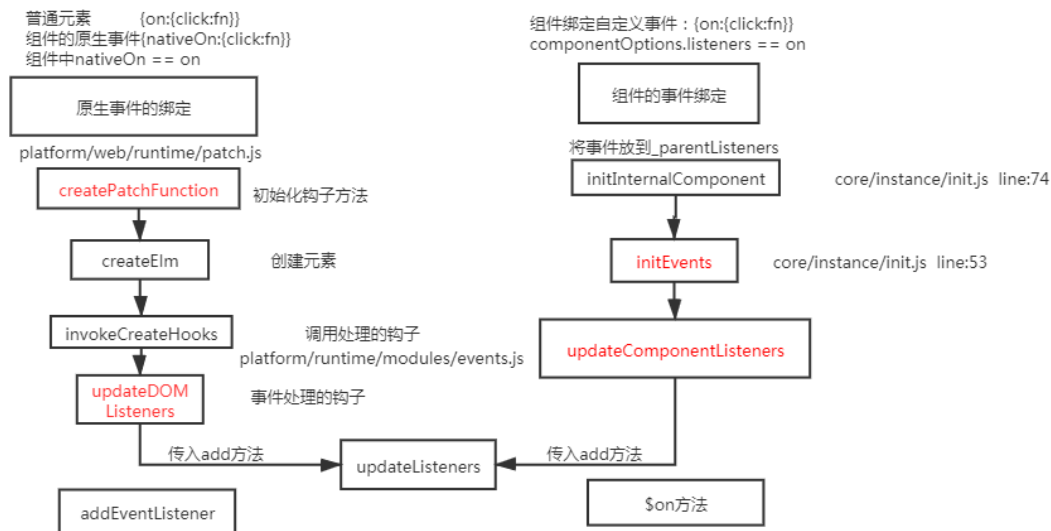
普通元素 {on:{click:fn}}
组件的原生事件{nativeOn:{click:fn}}
组件中nativeOn == on

原生事件的绑定

platform/web/runtime/patch.js

createPatchFunction

初始化钩子方法

createElm

创建元素

invokeCreateHooks

调用处理的钩子
platform/runtime/modules/events.js

updateDOM Listeners

事件处理的钩子

传入add方法

updateListeners

addEventListener

组件绑定自定义事件：{on:{click:fn}}
componentOptions.listeners == on

组件的事件绑定

将事件放到_parentListeners

initInternalComponent

core/instance/init.js line:74

initEvents

core/instance/init.js line:53

updateComponentListeners

传入add方法

$on方法